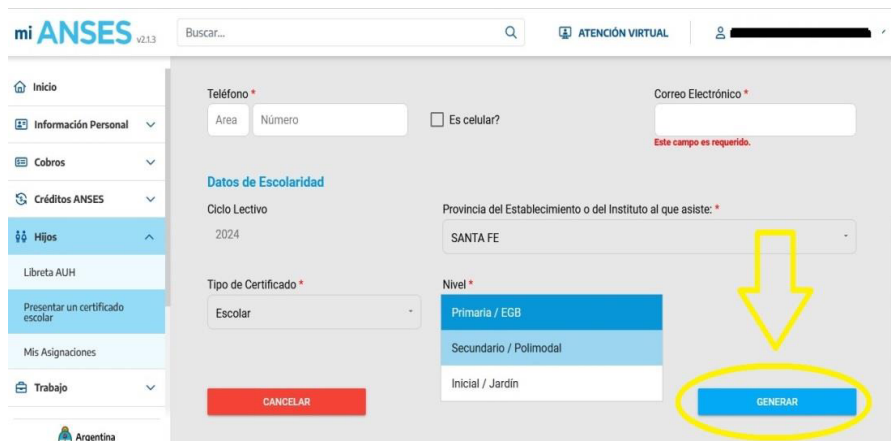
mi ANSES v2.1.3

Buscar...

ATENCIÓN VIRTUAL

Inicio

Información Personal

Cobros

Créditos ANSES

Hijos

Libreta AUH

Presentar un certificado escolar

Mis Asignaciones

Trabajo

Argentina

Teléfono *

Area

Número

Es celular?

Correo Electrónico *

Este campo es requerido.

Datos de Escolaridad

Ciclo Lectivo

2024

Provincia del Establecimiento o del Instituto al que asiste: *

SANTA FE

Tipo de Certificado *

Escolar

Nivel *

Primaria / EGB

Secundario / Polimodal

Inicial / Jardín

CANCELAR

GENERAR